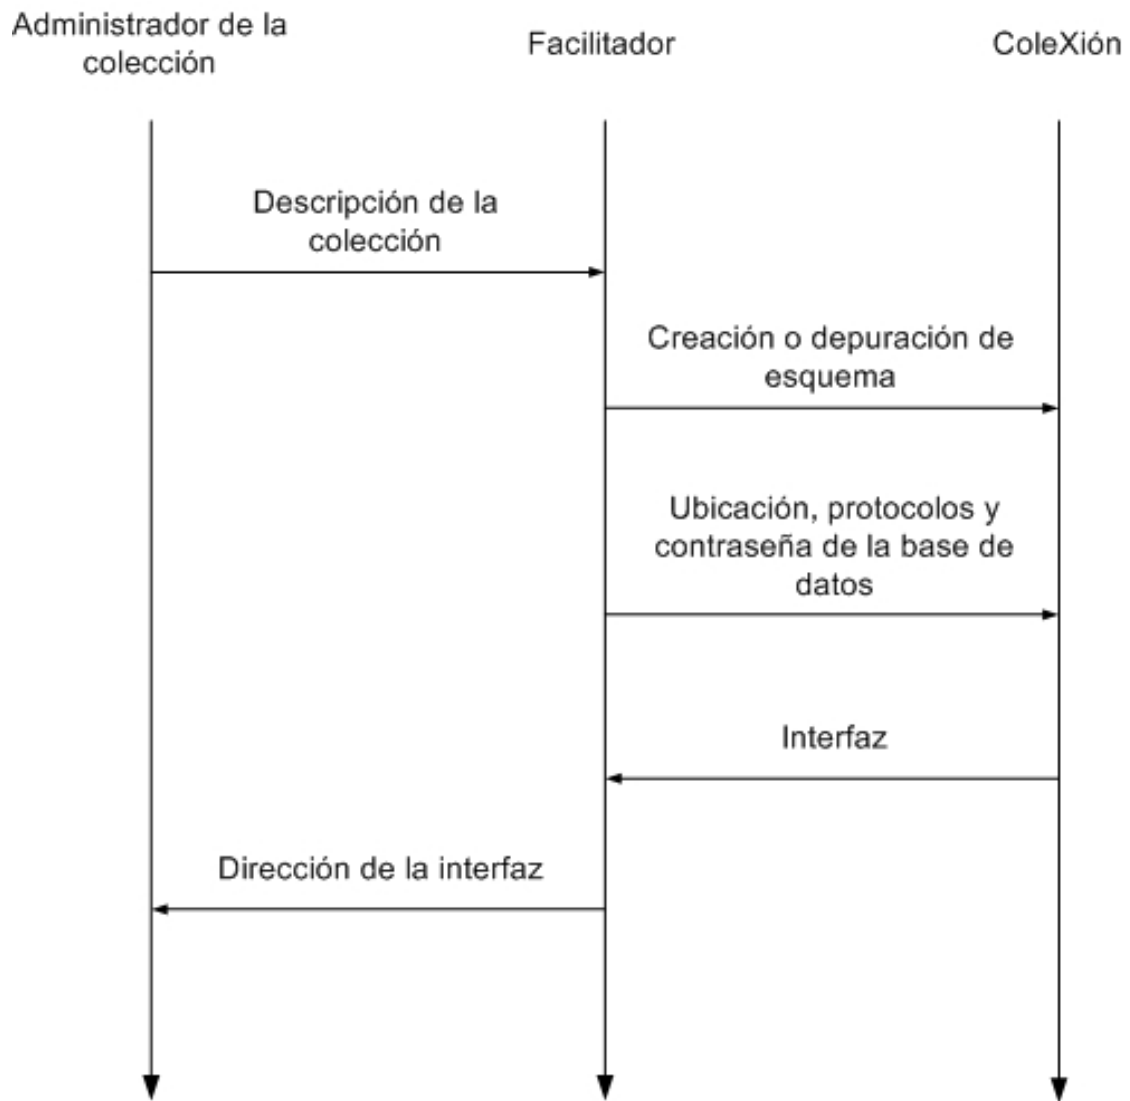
Administrador de la colección

Facilitador

ColeXión

Descripción de la colección

Creación o depuración de esquema

Ubicación, protocolos y contraseña de la base de datos

Interfaz

Dirección de la interfaz